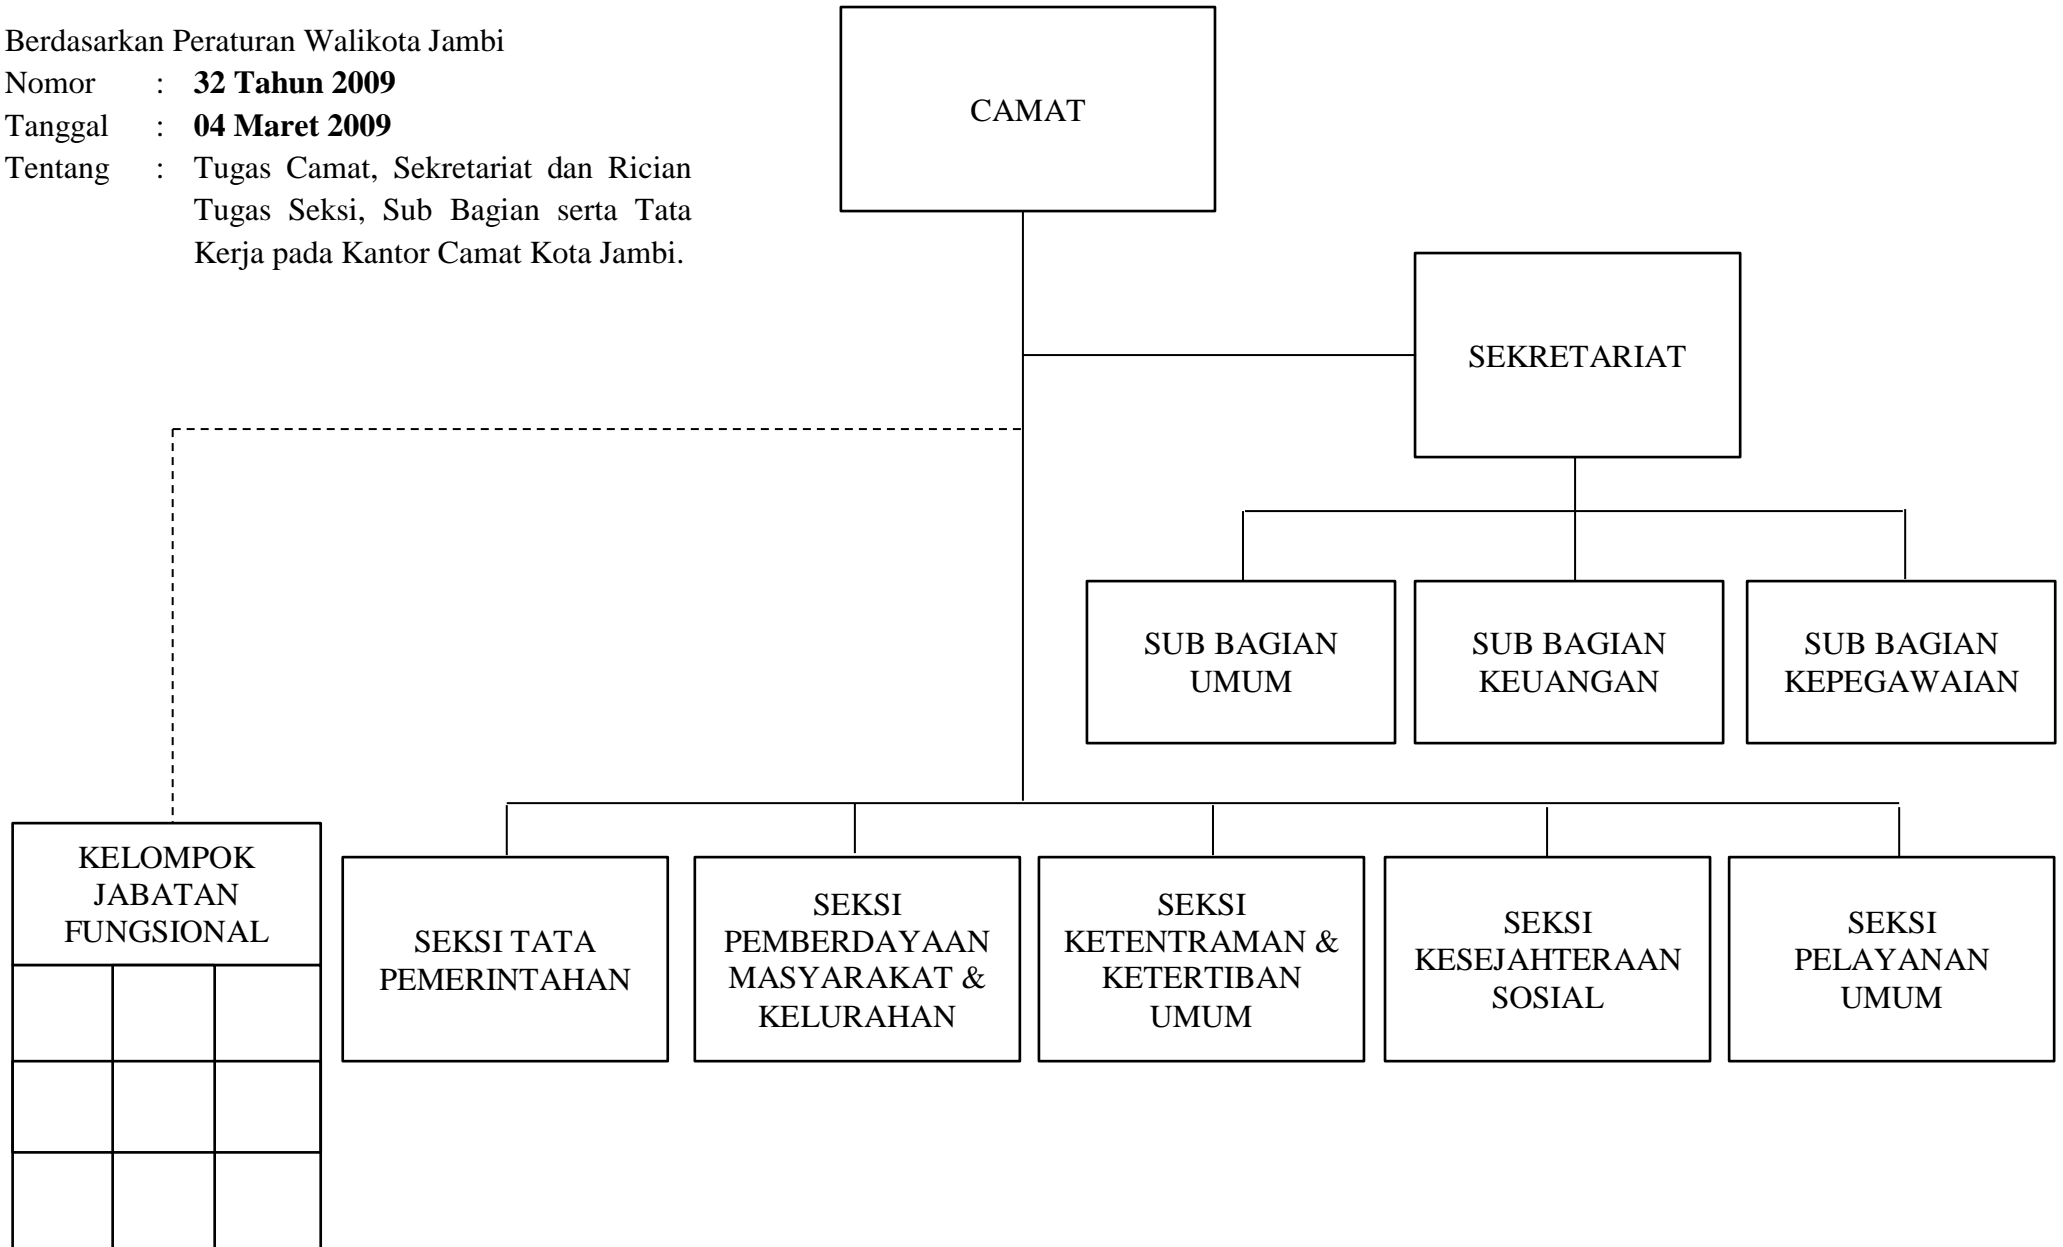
Berdasarkan Peraturan Walikota Jambi
Nomor : **32 Tahun 2009**
Tanggal : **04 Maret 2009**
Tentang : Tugas Camat, Sekretariat dan Rician Tugas Seksi, Sub Bagian serta Tata Kerja pada Kantor Camat Kota Jambi.

CAMAT

SEKRETARIAT

SUB BAGIAN UMUM

SUB BAGIAN KEUANGAN

SUB BAGIAN KEPEGAWAIAN

KELOMPOK JABATAN FUNGSIONAL

SEKSI TATA PEMERINTAHAN

SEKSI PEMBERDAYAAN MASYARAKAT & KELURAHAN

SEKSI KETENTRAMAN & KETERTIBAN UMUM

SEKSI KESEJAHTERAAN SOSIAL

SEKSI PELAYANAN UMUM